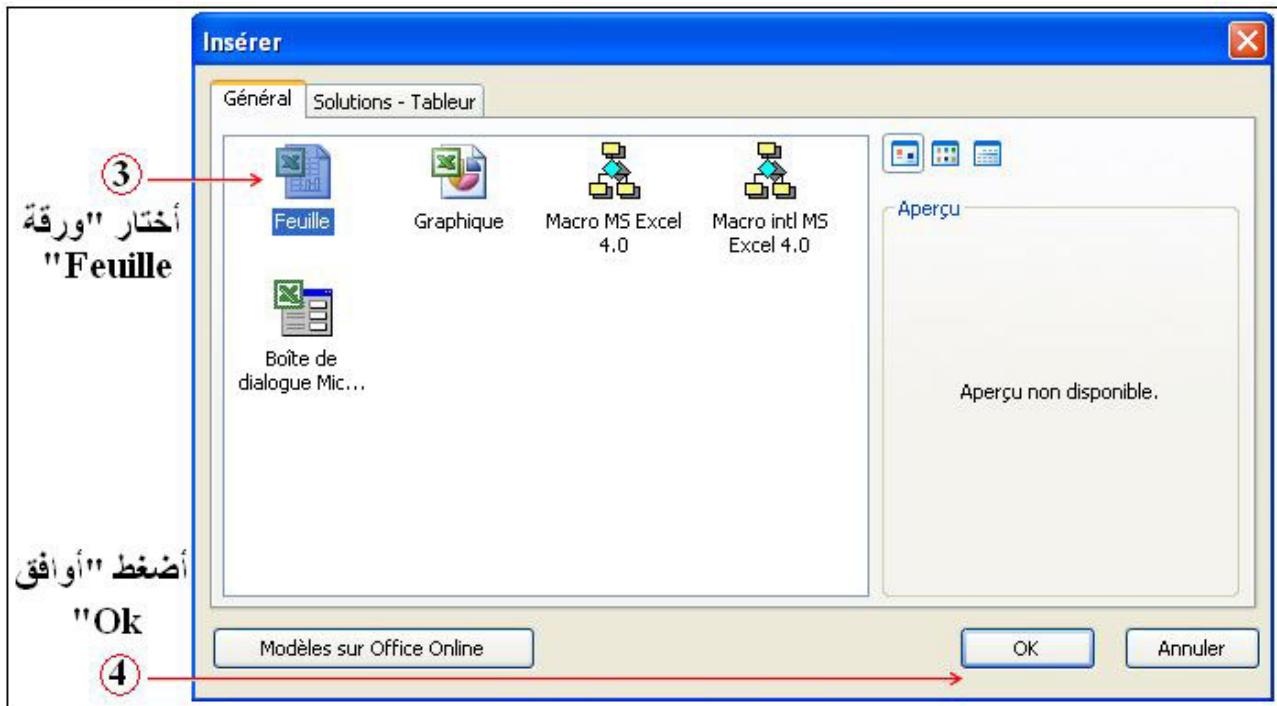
Insérer

Général | Solutions - Tableur

3
أختار "ورقة Feuille"

Feuille

Graphique

Macro MS Excel 4.0

Macro intl MS Excel 4.0

Boîte de dialogue Mic...

Aperçu

Aperçu non disponible.

أضغط "أوافق Ok"

Modèles sur Office Online

OK

Annuler

4